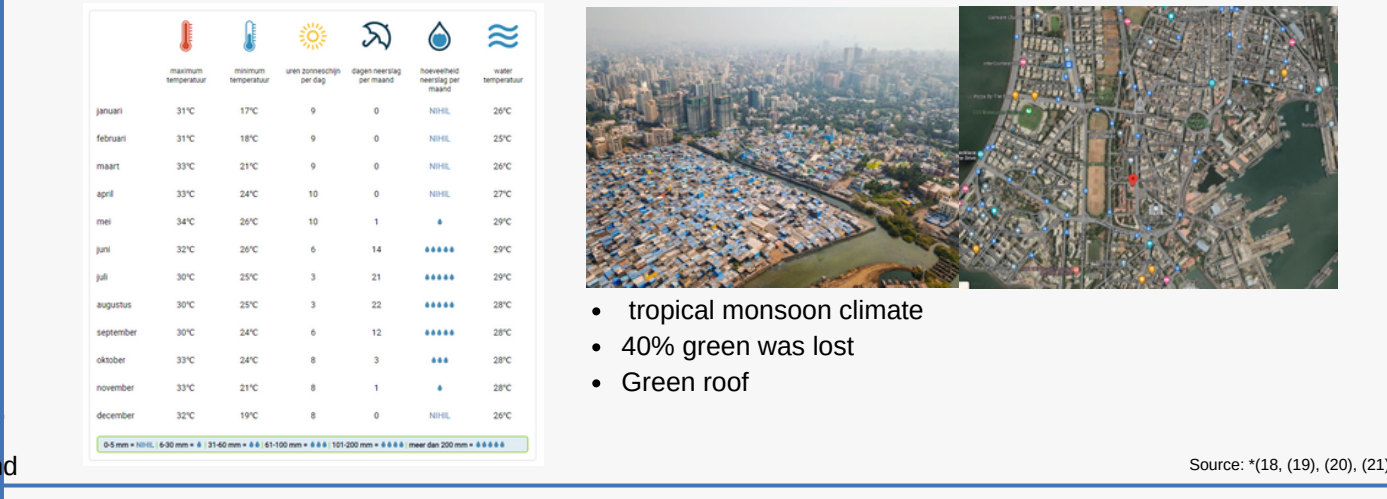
| | maximum temperatuur | minimum temperatuur | uren zonneschijn per dag | dagen neerslag per maand | hoeveelheid neerslag per maand | water temperatuur |
|---|---|---|---|---|---|---|
| januari | 31°C | 17°C | 9 | 0 | NIHIL | 26°C |
| februari | 31°C | 18°C | 9 | 0 | NIHIL | 25°C |
| maart | 33°C | 21°C | 9 | 0 | NIHIL | 26°C |
| april | 33°C | 24°C | 10 | 0 | NIHIL | 27°C |
| mei | 34°C | 26°C | 10 | 1 | | 29°C |
| juni | 32°C | 26°C | 6 | 14 | | 29°C |
| juli | 30°C | 25°C | 3 | 21 | | 29°C |
| augustus | 30°C | 25°C | 3 | 22 | | 28°C |
| september | 30°C | 24°C | 6 | 12 | | 28°C |
| oktober | 33°C | 24°C | 8 | 3 | | 28°C |
| november | 33°C | 21°C | 8 | 1 | | 28°C |
| december | 32°C | 19°C | 8 | 0 | NIHIL | 26°C |

0-5 mm = NIHIL | 6-30 mm = | 31-60 mm = | 61-100 mm = | 101-200 mm = | meer dan 200 mm =

• tropical monsoon climate
• 40% green was lost
• Green roof

d

Source: *(18, (19), (20), (21)